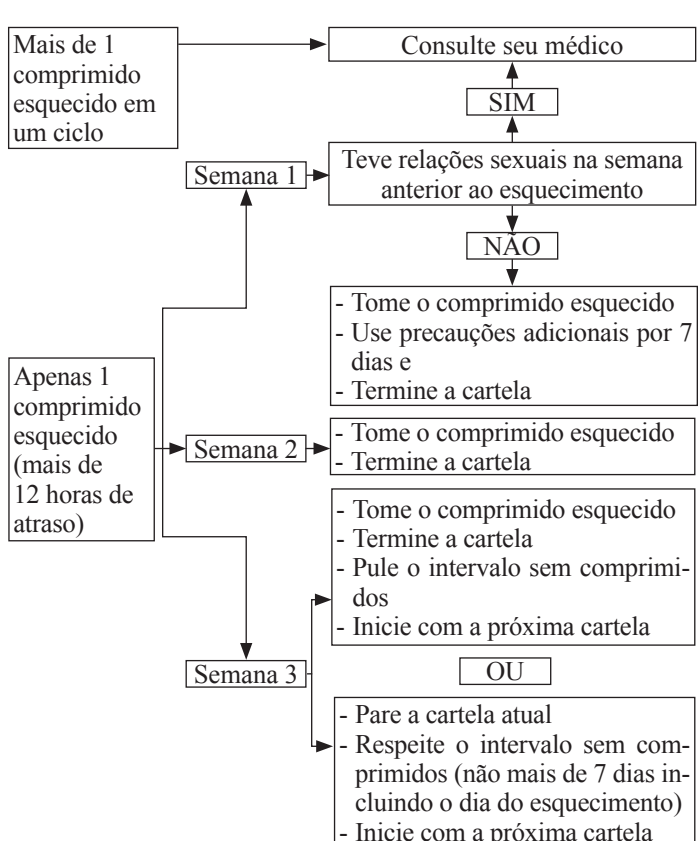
Mais de 1 comprimido esquecido em um ciclo

Consulte seu médico

SIM

Semana 1

Teve relações sexuais na semana anterior ao esquecimento

NÃO

- Tome o comprimido esquecido
- Use precauções adicionais por 7 dias e
- Termine a cartela

Apenas 1 comprimido esquecido (mais de 12 horas de atraso)

Semana 2

- Tome o comprimido esquecido
- Termine a cartela

- Tome o comprimido esquecido
- Termine a cartela
- Pule o intervalo sem comprimidos
- Inicie com a próxima cartela

Semana 3

OU

- Pare a cartela atual
- Respeite o intervalo sem comprimidos (não mais de 7 dias incluindo o dia do esquecimento)
- Inicie com a próxima cartela